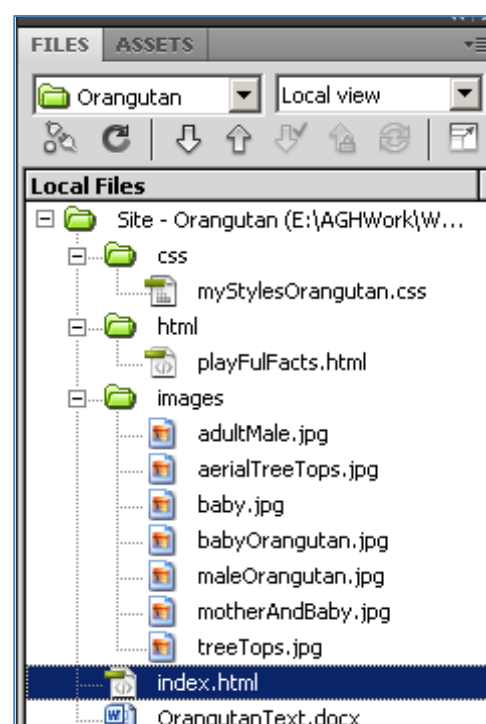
FILES ASSETS

Orangutan

Local view

Local Files

Site - Orangutan (E:\AGHWork\W...

css

myStylesOrangutan.css

html

playFulFacts.html

images

adultMale.jpg

aerialTreeTops.jpg

baby.jpg

babyOrangutan.jpg

maleOrangutan.jpg

motherAndBaby.jpg

treeTops.jpg

index.html

OrangutanText.docx